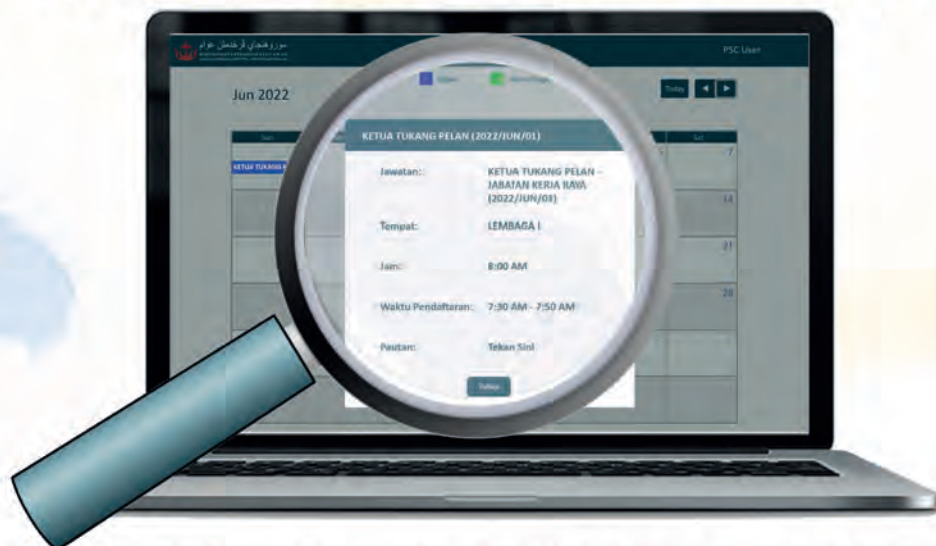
PSC User

Jun 2022

Today

Sun

Sat

KETUA TUKANG P

7

14

21

28

KETUA TUKANG PELAN (2022/JUN/01)

| Jawatan: | KETUA TUKANG PELAN - JABATAN KERJA RAYA (2022/JUN/01) |
|---|---|
| Tempat: | LEMBAGA I |
| Jam: | 8:00 AM |
| Waktu Pendaftaran: | 7:30 AM - 7:50 AM |
| Pautan: | Tekan Sini |

Tutup